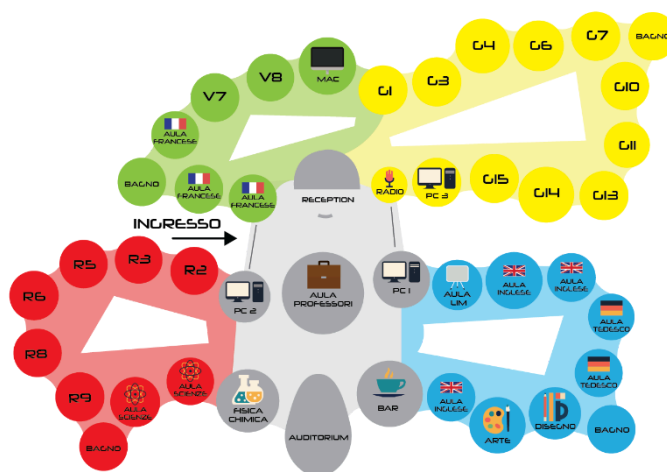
G4
G6
G7
BAGNO
V8
MAC
G1
G3
G10
V7
AULA FRANCESE
G11
BAGNO
AULA FRANCESE
AULA FRANCESE
RECEPTION
RADIO
PC 3
G15
G14
G13
INGRESSO
R5
R3
R2
R6
PC 2
AULA PROFESSORI
PC 1
AULA LIM
AULA INGLESE
AULA INGLESE
AULA TEDESCO
R8
AULA TEDESCO
R9
AULA SCIENZE
AULA SCIENZE
FISICA CHIMICA
BAR
AULA INGLESE
ARTE
DISEGNO
BAGNO
BAGNO
AUDITORIUM